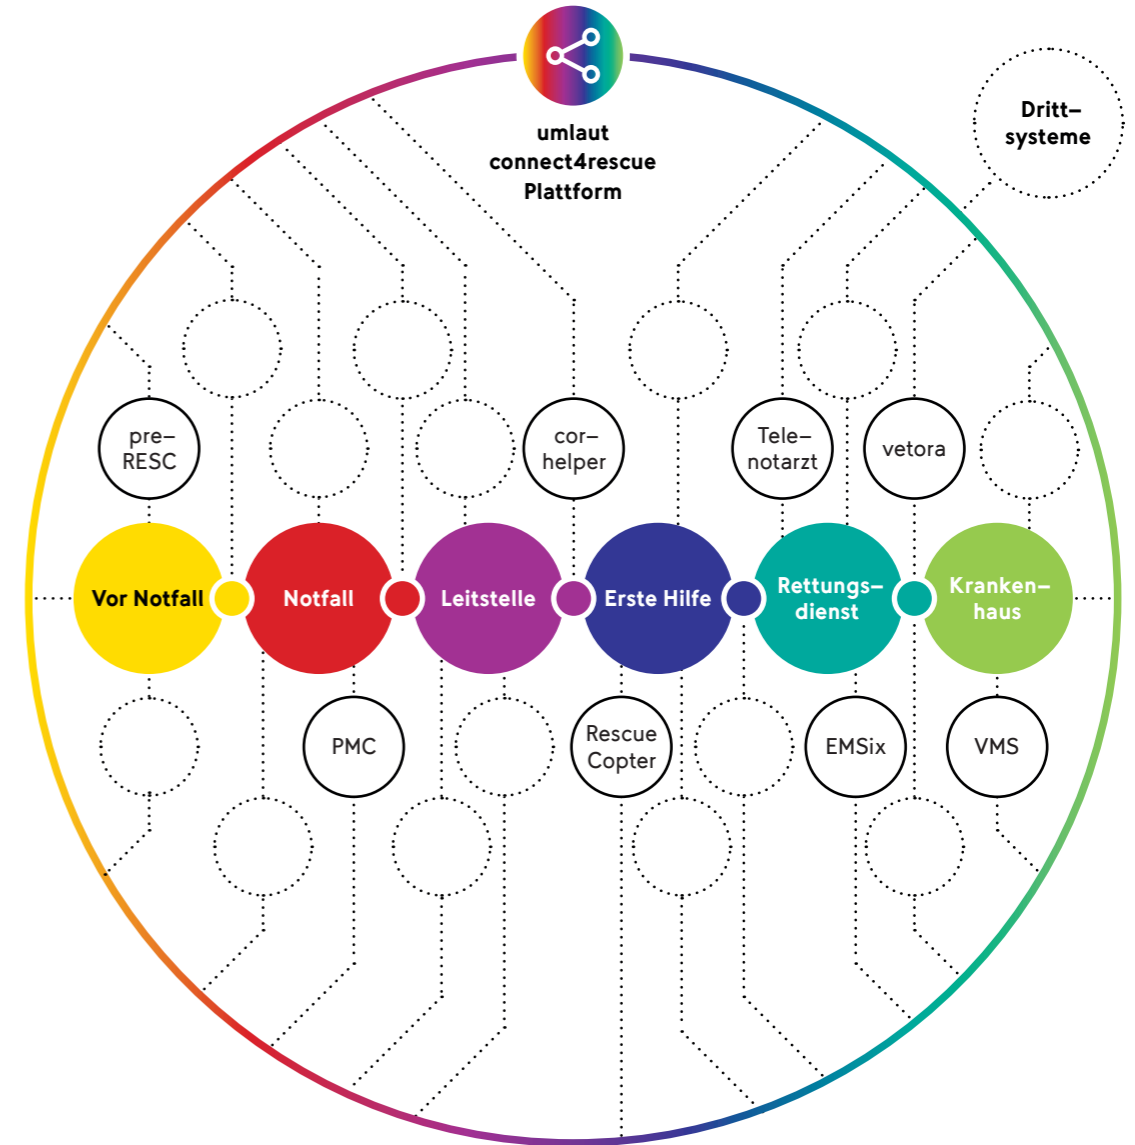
umlaut
connect4rescue
Plattform

Dritt–
systeme

pre–
RESC

cor–
helper

Tele–
notarzt

vetora

Vor Notfall

Notfall

Leitstelle

Erste Hilfe

Rettungs–
dienst

Kranken–
haus

PMC

Rescue
Copter

EMSix

VMS